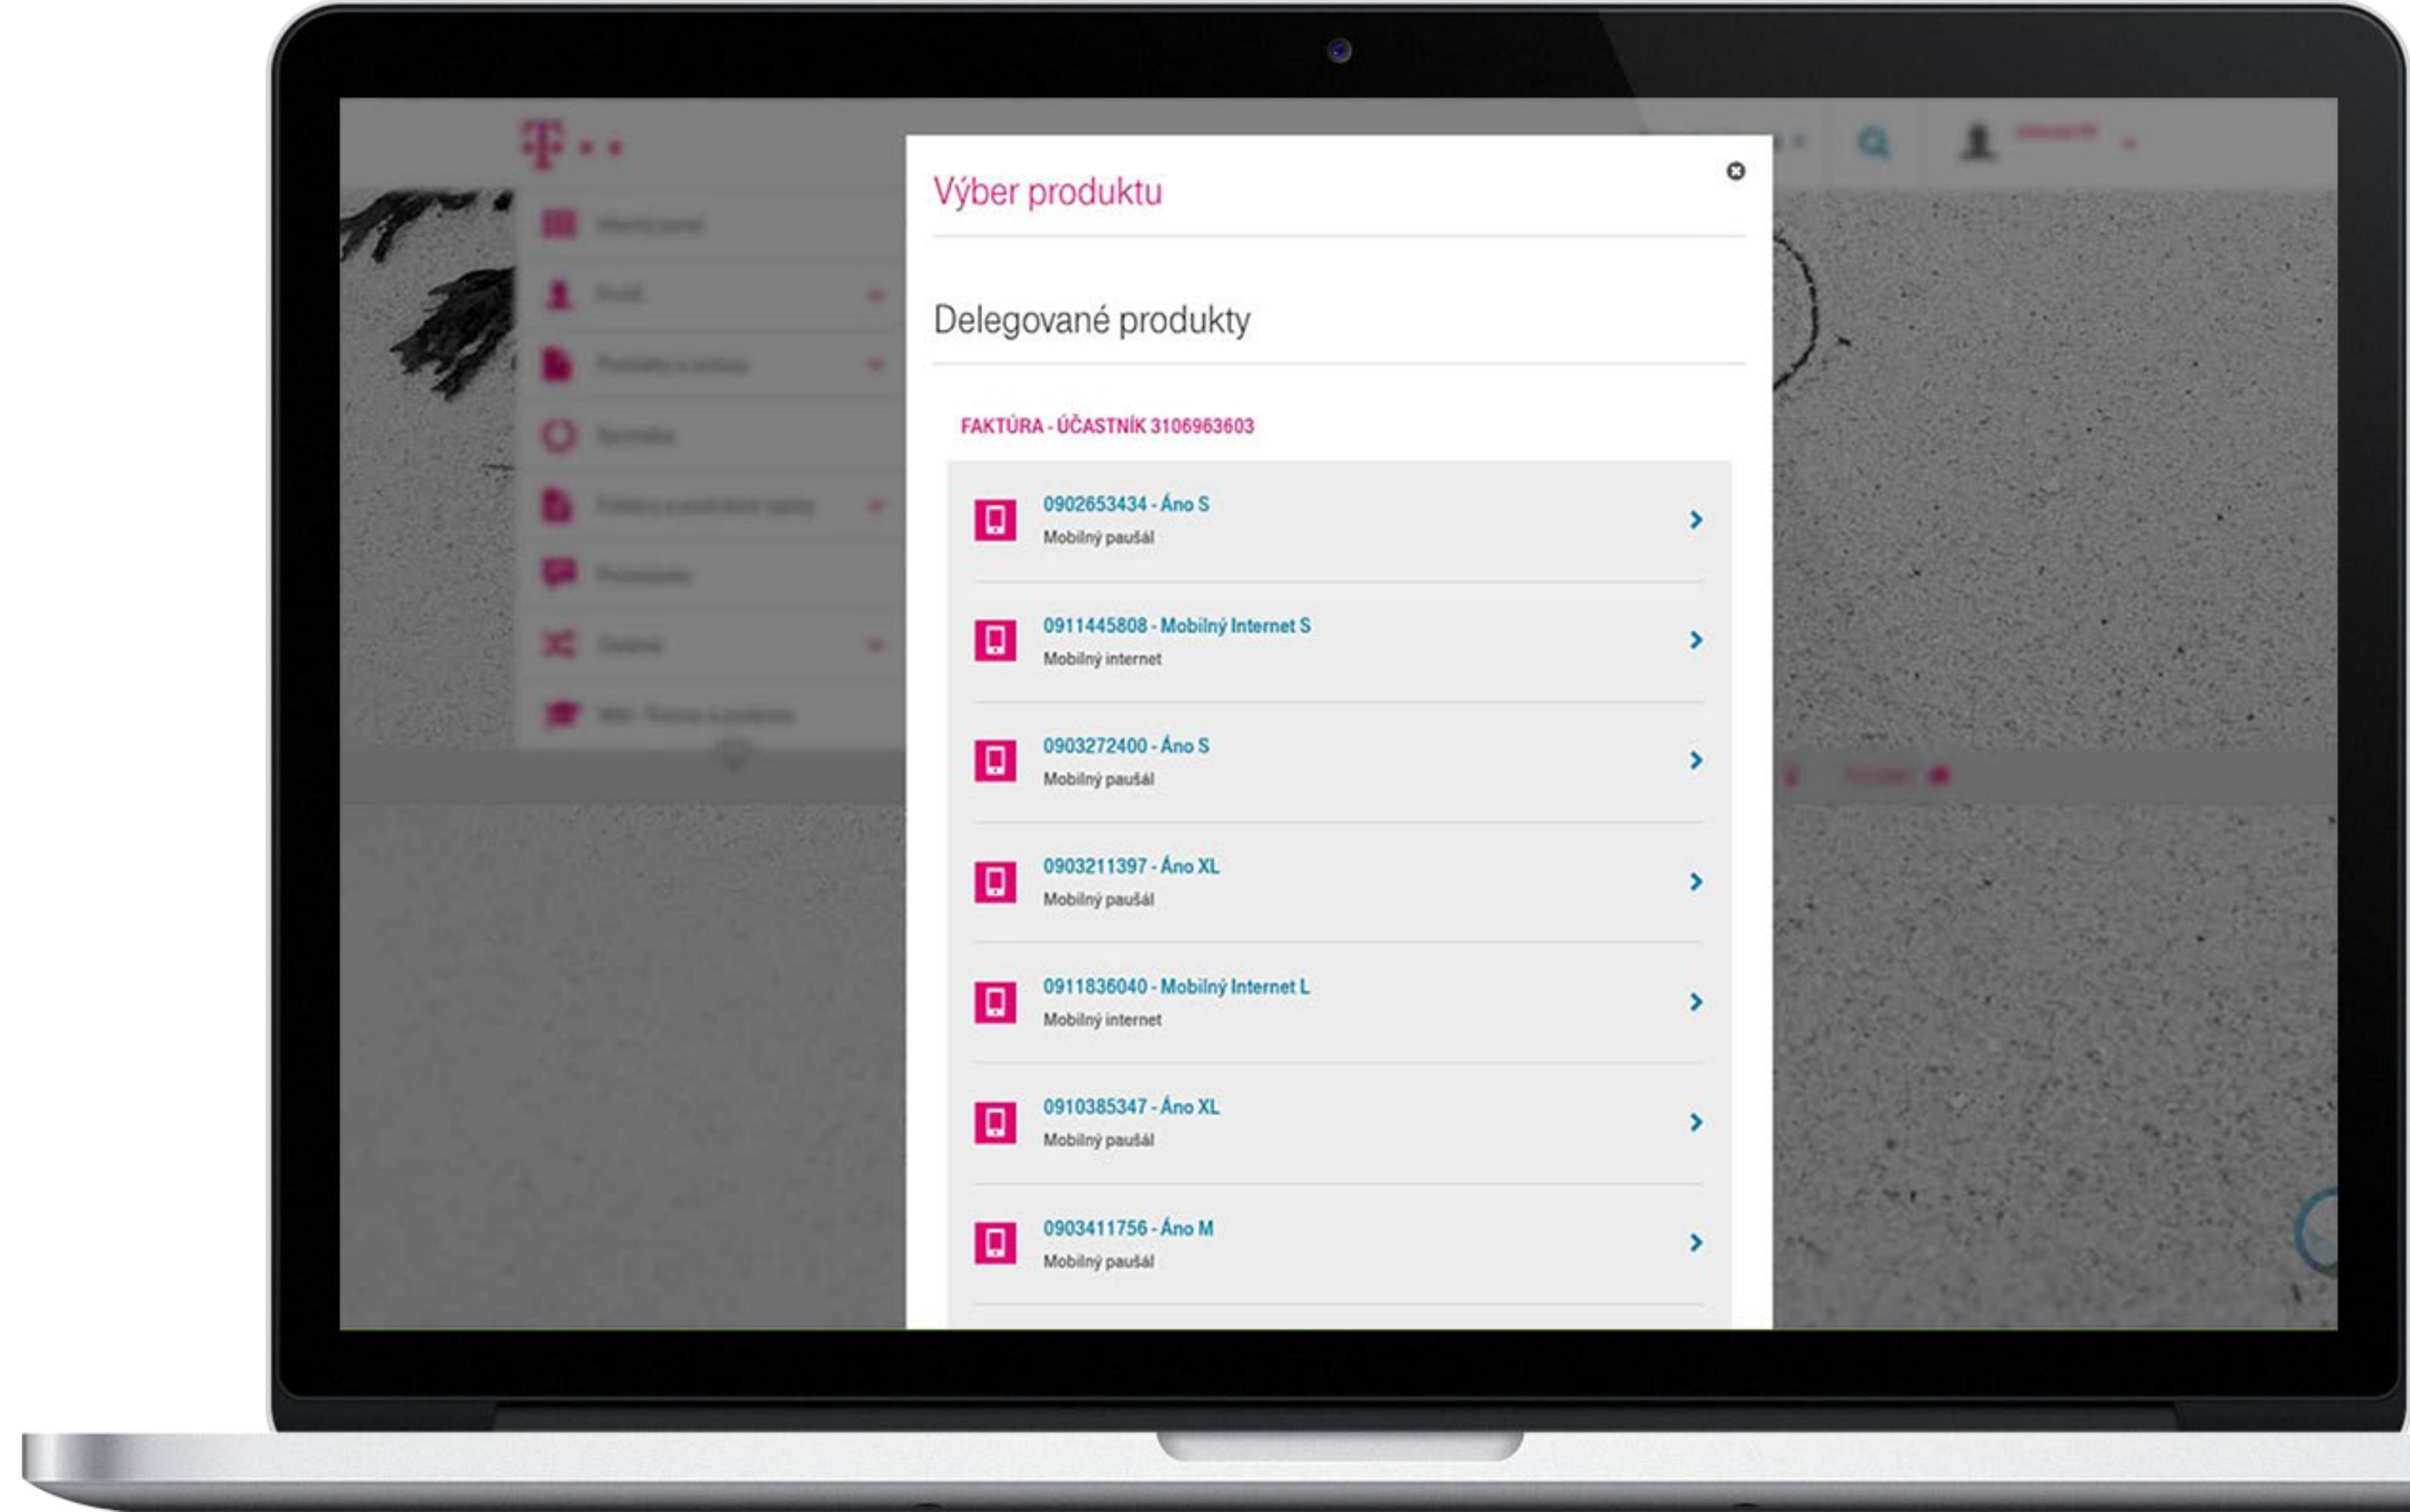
Výber produktu

Delegované produkty

FAKTÚRA - ÚČASTNÍK 3106963603

0902653434 - Áno S
Mobilný paušál

0911445808 - Mobilný Internet S
Mobilný internet

0903272400 - Áno S
Mobilný paušál

0903211397 - Áno XL
Mobilný paušál

0911836040 - Mobilný Internet L
Mobilný internet

0910385347 - Áno XL
Mobilný paušál

0903411756 - Áno M
Mobilný paušál